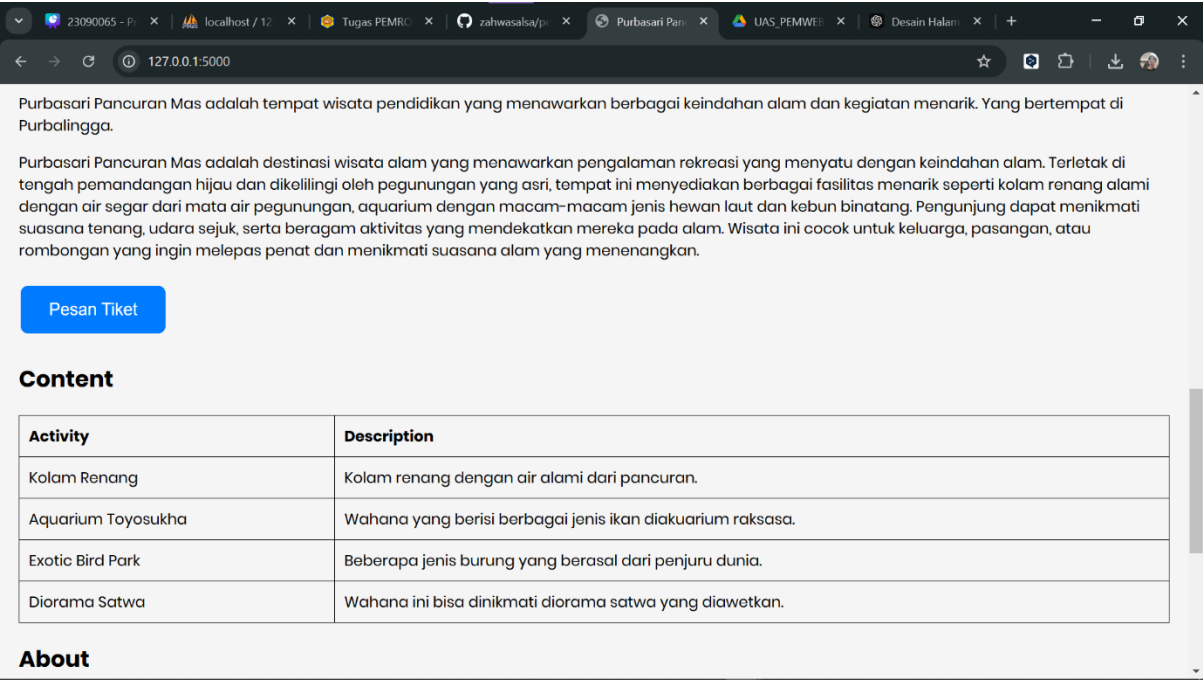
23090065 - P ✕ | localhost / 12 ✕ | Tugas PEMRO ✕ | zahwasalsa/p ✕ | Purbasari Panc ✕ | UAS_PEMWEB ✕ | Desain Halam ✕ | +

127.0.0.1:5000

Purbasari Pancuran Mas adalah tempat wisata pendidikan yang menawarkan berbagai keindahan alam dan kegiatan menarik. Yang bertempat di Purbalingga.

Purbasari Pancuran Mas adalah destinasi wisata alam yang menawarkan pengalaman rekreasi yang menyatu dengan keindahan alam. Terletak di tengah pemandangan hijau dan dikelilingi oleh pegunungan yang asri, tempat ini menyediakan berbagai fasilitas menarik seperti kolam renang alami dengan air segar dari mata air pegunungan, aquarium dengan macam-macam jenis hewan laut dan kebun binatang. Pengunjung dapat menikmati suasana tenang, udara sejuk, serta beragam aktivitas yang mendekatkan mereka pada alam. Wisata ini cocok untuk keluarga, pasangan, atau rombongan yang ingin melepas penat dan menikmati suasana alam yang menenangkan.

Pesan Tiket

Content

| Activity | Description |
|---|---|
| Kolam Renang | Kolam renang dengan air alami dari pancuran. |
| Aquarium Toyosukha | Wahana yang berisi berbagai jenis ikan diakuarium raksasa. |
| Exotic Bird Park | Beberapa jenis burung yang berasal dari penjuru dunia. |
| Diorama Satwa | Wahana ini bisa dinikmati diorama satwa yang diawetkan. |

About